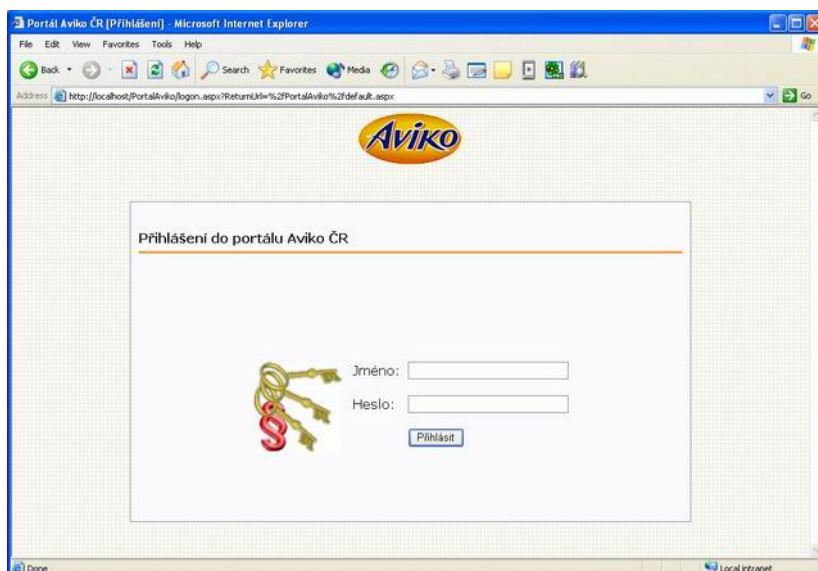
Portál Aviko ČR [Přihlášení] - Microsoft Internet Explorer

File Edit View Favorites Tools Help

Back Search Favorites Media

Address http://localhost/PortalAviko/logon.aspx?ReturnUrl=%2fPortalAviko%2fdefault.aspx Go

Aviko

Přihlášení do portálu Aviko ČR

Jméno:

Heslo:

Přihlásit

Done

Local intranet